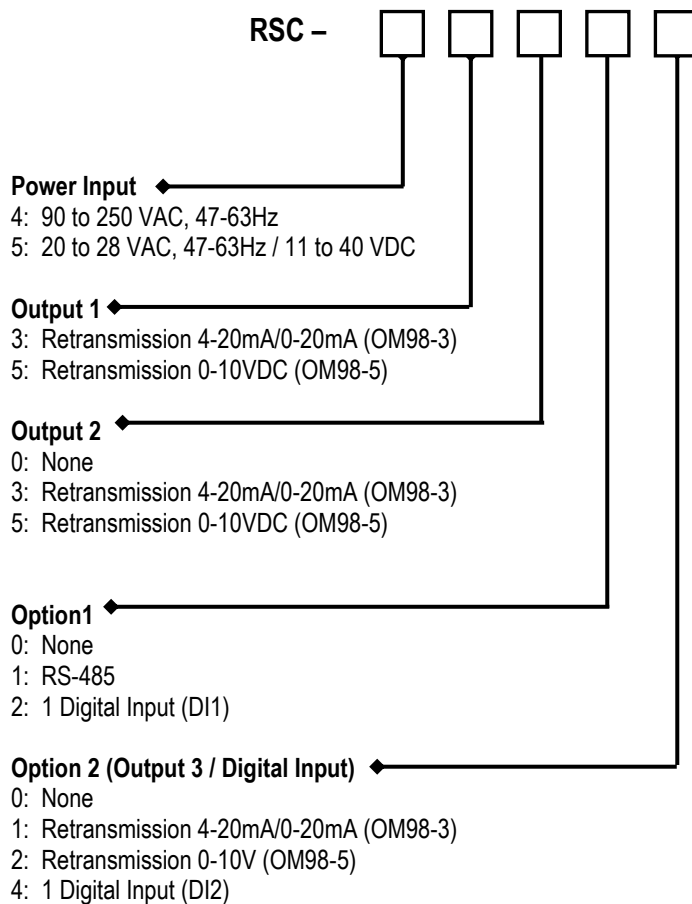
RSC –

**Power Input**
4: 90 to 250 VAC, 47-63Hz
5: 20 to 28 VAC, 47-63Hz / 11 to 40 VDC

**Output 1**
3: Retransmission 4-20mA/0-20mA (OM98-3)
5: Retransmission 0-10VDC (OM98-5)

**Output 2**
0: None
3: Retransmission 4-20mA/0-20mA (OM98-3)
5: Retransmission 0-10VDC (OM98-5)

**Option1**
0: None
1: RS-485
2: 1 Digital Input (DI1)

**Option 2 (Output 3 / Digital Input)**
0: None
1: Retransmission 4-20mA/0-20mA (OM98-3)
2: Retransmission 0-10V (OM98-5)
4: 1 Digital Input (DI2)